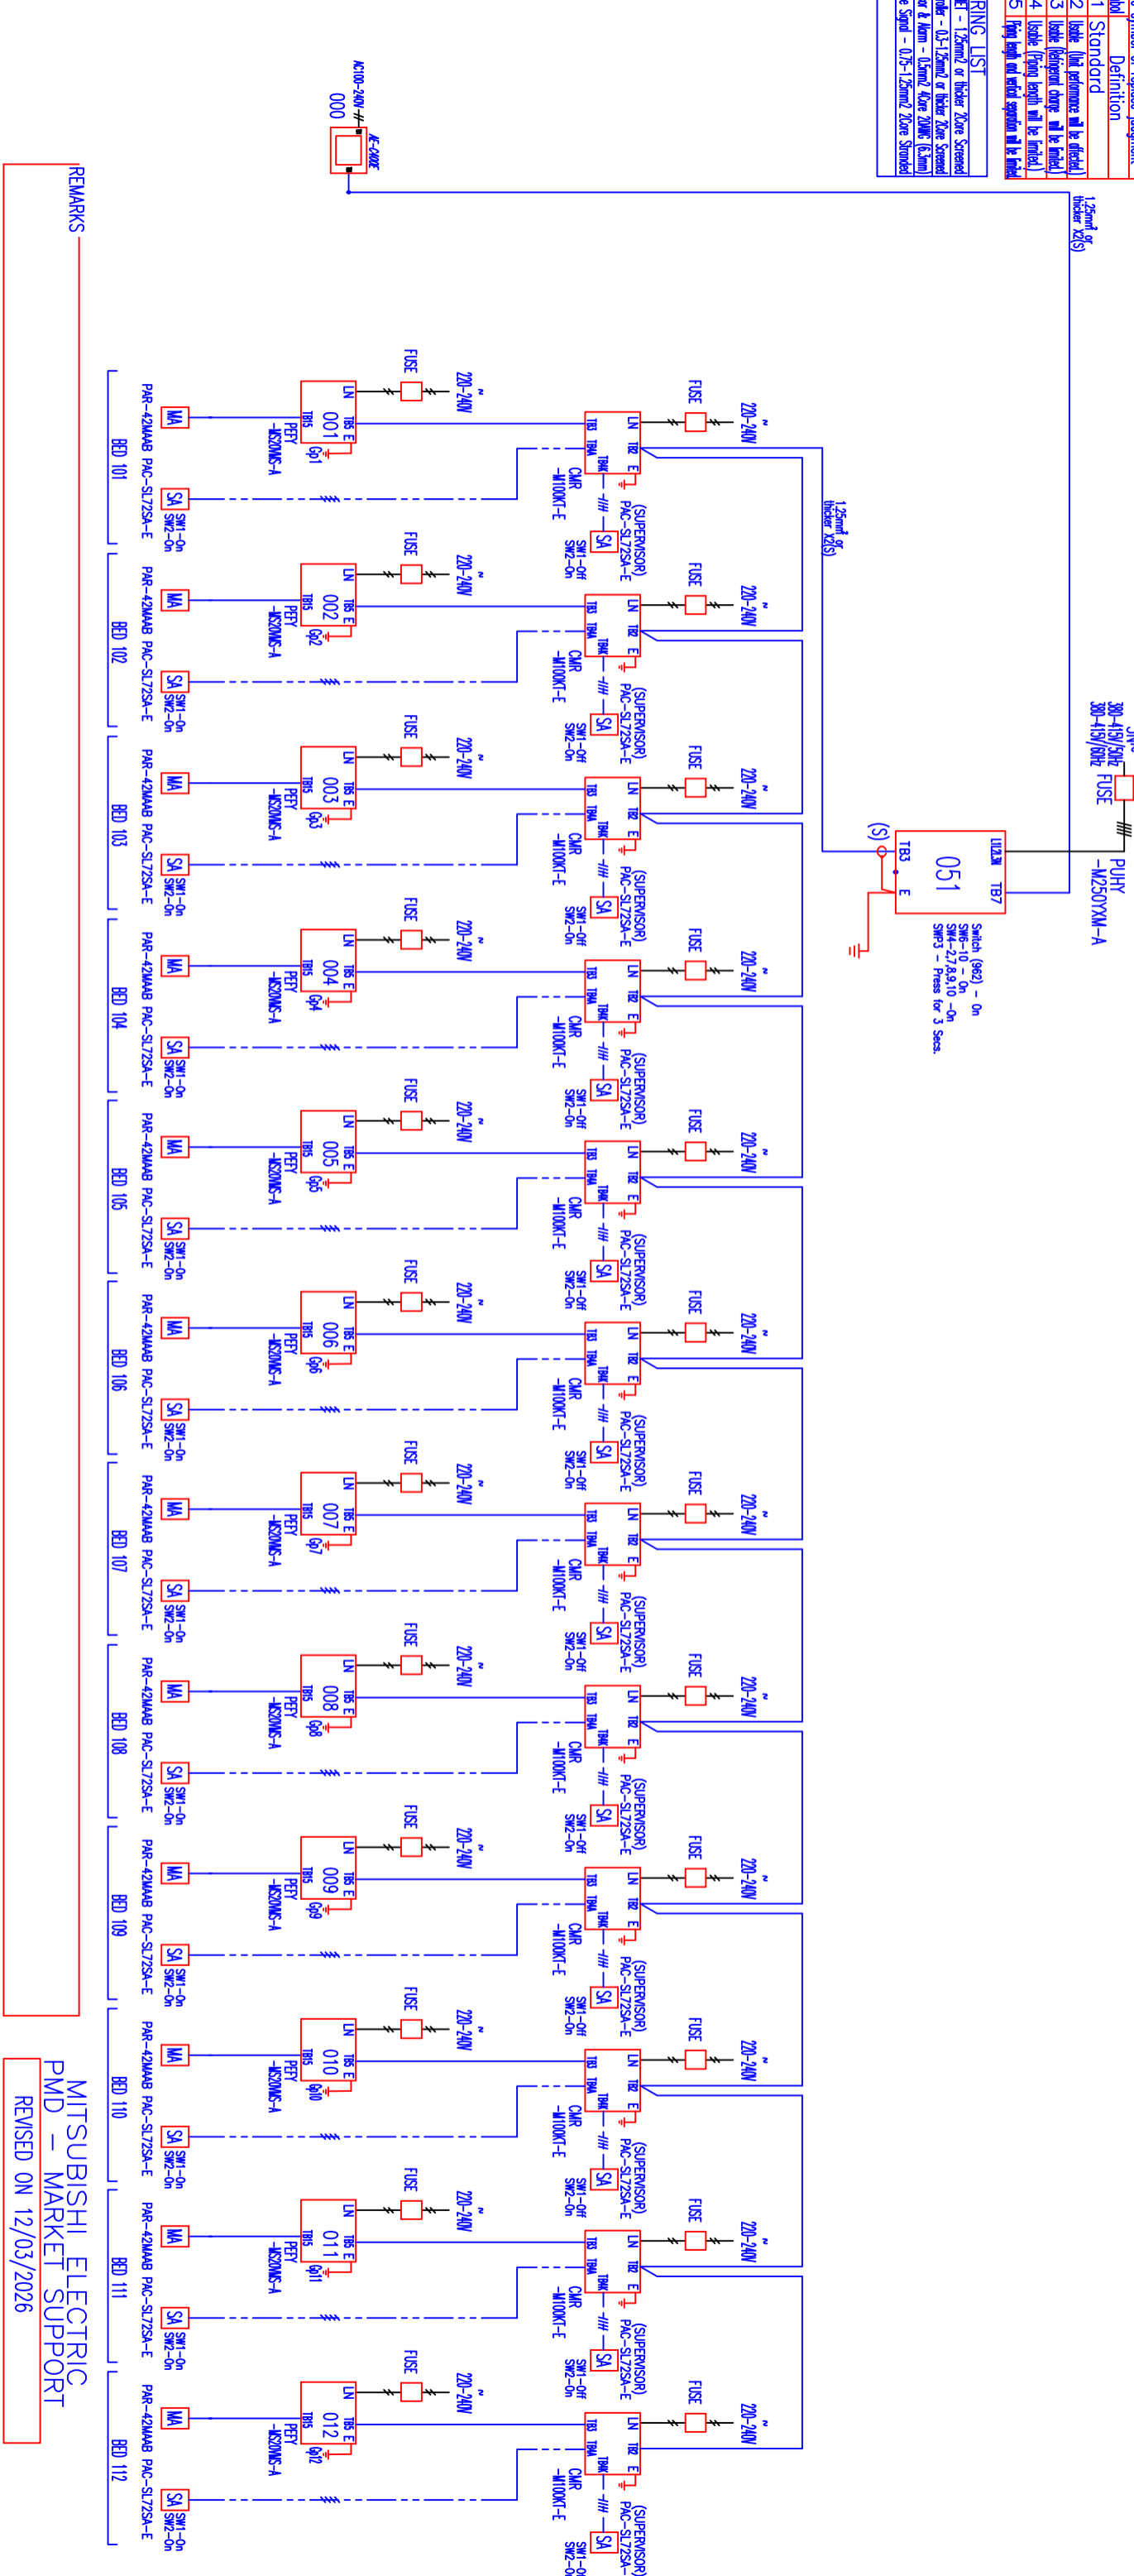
Definition
1 Standard
2 Usable (Unit performance will be affected)
3 Usable (Refrigerant charge will be limited)
4 Usable (Piping length will be limited)
5 [Piping length and vertical separation will be limited]

RING LIST
- 1.25mm2 or thicker 2Core Screened
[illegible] - 0.3-1.25mm2 or thicker 2Core Screened
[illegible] & Alarm - 0.3mm2 4Core 20MHS (6.3mm)
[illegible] Signal - 0.75-1.25mm2 2Core Stranded

AC100-240V
AE-C400E
000

1.25mm2 or thicker X2(S)

REMARKS

380-415V/50Hz
380-415V/60Hz
FUSE
PUHY -M250YXM-A
TB7
L1L2L3N
051
TB3
E
(S)
Switch (962) - On
SW6-10 - On
SW4-2,7,8,9,10 - On
SWP3 - Press for 3 Secs.

1.25mm2 or thicker X2(S)

220-240V
FUSE
LN TB2 E
TB3 TB4
TB4C
CMR -MT00KT-E
(SUPERVISOR) PAC-SL72SA-E
SA
SW1-Off SW2-On

220-240V
FUSE
LN TB5 E
001
TB15
PEFY -M20VMS-A
Gp1
MA
PAR-42MAAB PAC-SL72SA-E
SA
SW1-On SW2-On
BED 101

220-240V
FUSE
LN TB2 E
TB3 TB4
TB4C
CMR -MT00KT-E
(SUPERVISOR) PAC-SL72SA-E
SA
SW1-Off SW2-On

220-240V
FUSE
LN TB5 E
002
TB15
PEFY -M20VMS-A
Gp2
MA
PAR-42MAAB PAC-SL72SA-E
SA
SW1-On SW2-On
BED 102

220-240V
FUSE
LN TB2 E
TB3 TB4
TB4C
CMR -MT00KT-E
(SUPERVISOR) PAC-SL72SA-E
SA
SW1-Off SW2-On

220-240V
FUSE
LN TB5 E
003
TB15
PEFY -M20VMS-A
Gp3
MA
PAR-42MAAB PAC-SL72SA-E
SA
SW1-On SW2-On
BED 103

220-240V
FUSE
LN TB2 E
TB3 TB4
TB4C
CMR -MT00KT-E
(SUPERVISOR) PAC-SL72SA-E
SA
SW1-Off SW2-On

220-240V
FUSE
LN TB5 E
004
TB15
PEFY -M20VMS-A
Gp4
MA
PAR-42MAAB PAC-SL72SA-E
SA
SW1-On SW2-On
BED 104

220-240V
FUSE
LN TB2 E
TB3 TB4
TB4C
CMR -MT00KT-E
(SUPERVISOR) PAC-SL72SA-E
SA
SW1-Off SW2-On

220-240V
FUSE
LN TB5 E
005
TB15
PEFY -M20VMS-A
Gp5
MA
PAR-42MAAB PAC-SL72SA-E
SA
SW1-On SW2-On
BED 105

220-240V
FUSE
LN TB2 E
TB3 TB4
TB4C
CMR -MT00KT-E
(SUPERVISOR) PAC-SL72SA-E
SA
SW1-Off SW2-On

220-240V
FUSE
LN TB5 E
006
TB15
PEFY -M20VMS-A
Gp6
MA
PAR-42MAAB PAC-SL72SA-E
SA
SW1-On SW2-On
BED 106

220-240V
FUSE
LN TB2 E
TB3 TB4
TB4C
CMR -MT00KT-E
(SUPERVISOR) PAC-SL72SA-E
SA
SW1-Off SW2-On

220-240V
FUSE
LN TB5 E
007
TB15
PEFY -M20VMS-A
Gp7
MA
PAR-42MAAB PAC-SL72SA-E
SA
SW1-On SW2-On
BED 107

220-240V
FUSE
LN TB2 E
TB3 TB4
TB4C
CMR -MT00KT-E
(SUPERVISOR) PAC-SL72SA-E
SA
SW1-Off SW2-On

220-240V
FUSE
LN TB5 E
008
TB15
PEFY -M20VMS-A
Gp8
MA
PAR-42MAAB PAC-SL72SA-E
SA
SW1-On SW2-On
BED 108

220-240V
FUSE
LN TB2 E
TB3 TB4
TB4C
CMR -MT00KT-E
(SUPERVISOR) PAC-SL72SA-E
SA
SW1-Off SW2-On

220-240V
FUSE
LN TB5 E
009
TB15
PEFY -M20VMS-A
Gp9
MA
PAR-42MAAB PAC-SL72SA-E
SA
SW1-On SW2-On
BED 109

220-240V
FUSE
LN TB2 E
TB3 TB4
TB4C
CMR -MT00KT-E
(SUPERVISOR) PAC-SL72SA-E
SA
SW1-Off SW2-On

220-240V
FUSE
LN TB5 E
010
TB15
PEFY -M20VMS-A
Gp10
MA
PAR-42MAAB PAC-SL72SA-E
SA
SW1-On SW2-On
BED 110

220-240V
FUSE
LN TB2 E
TB3 TB4
TB4C
CMR -MT00KT-E
(SUPERVISOR) PAC-SL72SA-E
SA
SW1-Off SW2-On

220-240V
FUSE
LN TB5 E
011
TB15
PEFY -M20VMS-A
Gp11
MA
PAR-42MAAB PAC-SL72SA-E
SA
SW1-On SW2-On
BED 111

220-240V
FUSE
LN TB2 E
TB3 TB4
TB4C
CMR -MT00KT-E
(SUPERVISOR) PAC-SL72SA-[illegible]
SA
SW1-On SW2-O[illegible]

220-240V
FUSE
LN TB5 E
012
TB15
PEFY -M20VMS-A
Gp12
MA
PAR-42MAAB PAC-SL72SA-E
SA
SW1-On SW2-On
BED 112

MITSUBISHI ELECTRIC
PMD - MARKET SUPPORT
REVISED ON 12/03/2026